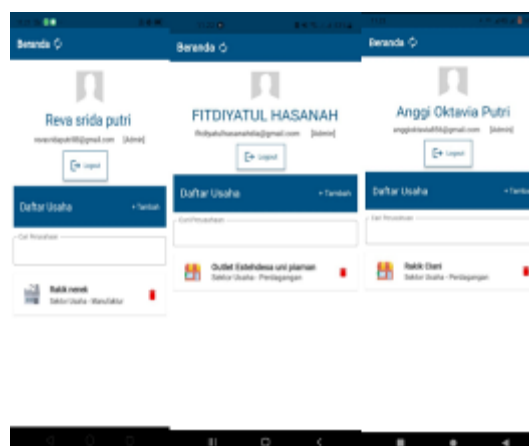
Beranda

Reva srida putri

revasridaputri85@gmail.com [Admin]

Logout

Daftar Usaha

+ Tambah

Cari Perusahaan

Batik nenek

Sektor Usaha - Manufaktur

Beranda

FITDIYATUL HASANAH

fitdiyatulhasanahda@gmail.com [Admin]

Logout

Daftar Usaha

+ Tambah

Cari Perusahaan

Outlet Estehdesa uni piaman

Sektor Usaha - Perdagangan

Beranda

Anggi Oktavia Putri

anggioktavia85@gmail.com [Admin]

Logout

Daftar Usaha

+ Tambah

Cari Perusahaan

Batik Dani

Sektor Usaha - Perdagangan